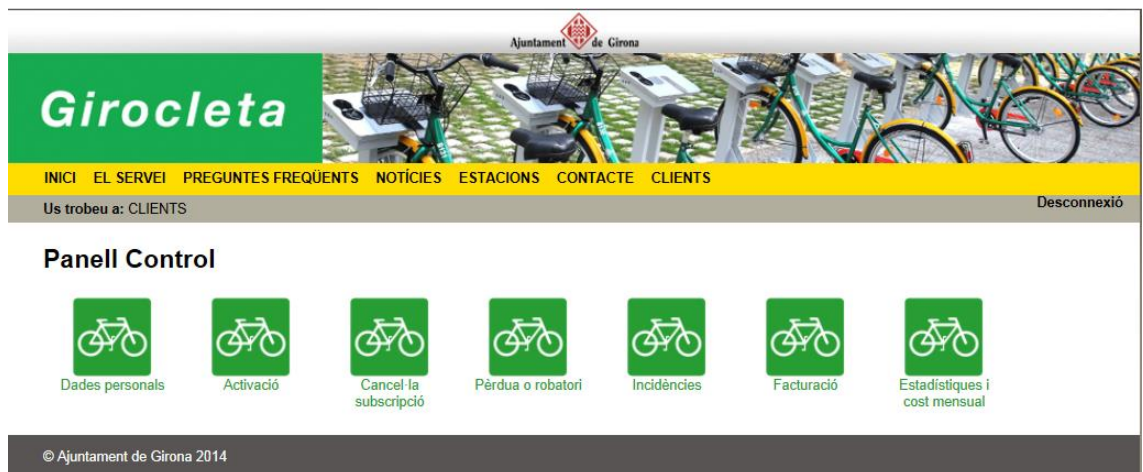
Ajuntament de Girona

Girocleta

INICI EL SERVEI PREGUNTES FREQÜENTS NOTÍCIES ESTACIONS CONTACTE CLIENTS

Us trobeu a: CLIENTS

Desconnexió

Panell Control

Dades personals

Activació

Cancel·la subscripció

Pèrdua o robatori

Incidències

Facturació

Estadístiques i cost mensual

© Ajuntament de Girona 2014